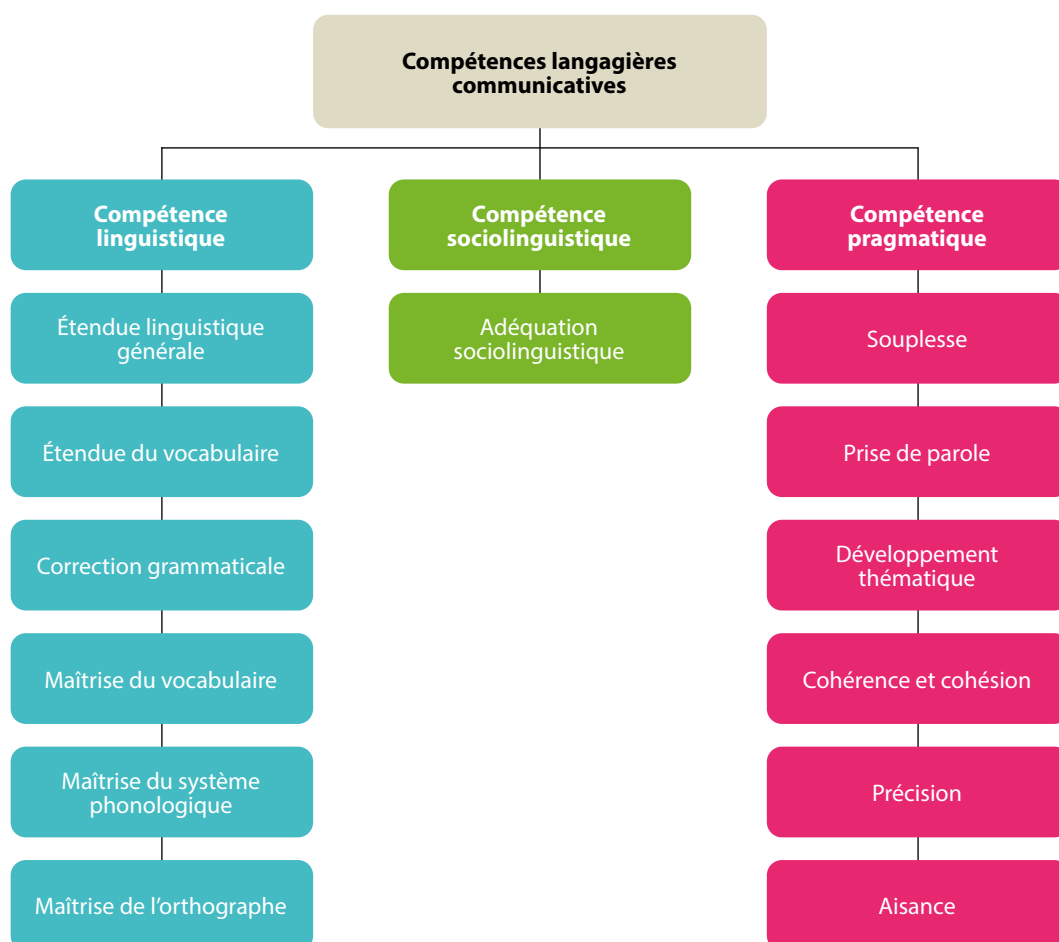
Compétences langagières communicatives

Compétence linguistique

Étendue linguistique générale

Étendue du vocabulaire

Correction grammaticale

Maîtrise du vocabulaire

Maîtrise du système phonologique

Maîtrise de l'orthographe

Compétence sociolinguistique

Adéquation sociolinguistique

Compétence pragmatique

Souplesse

Prise de parole

Développement thématique

Cohérence et cohésion

Précision

Aisance